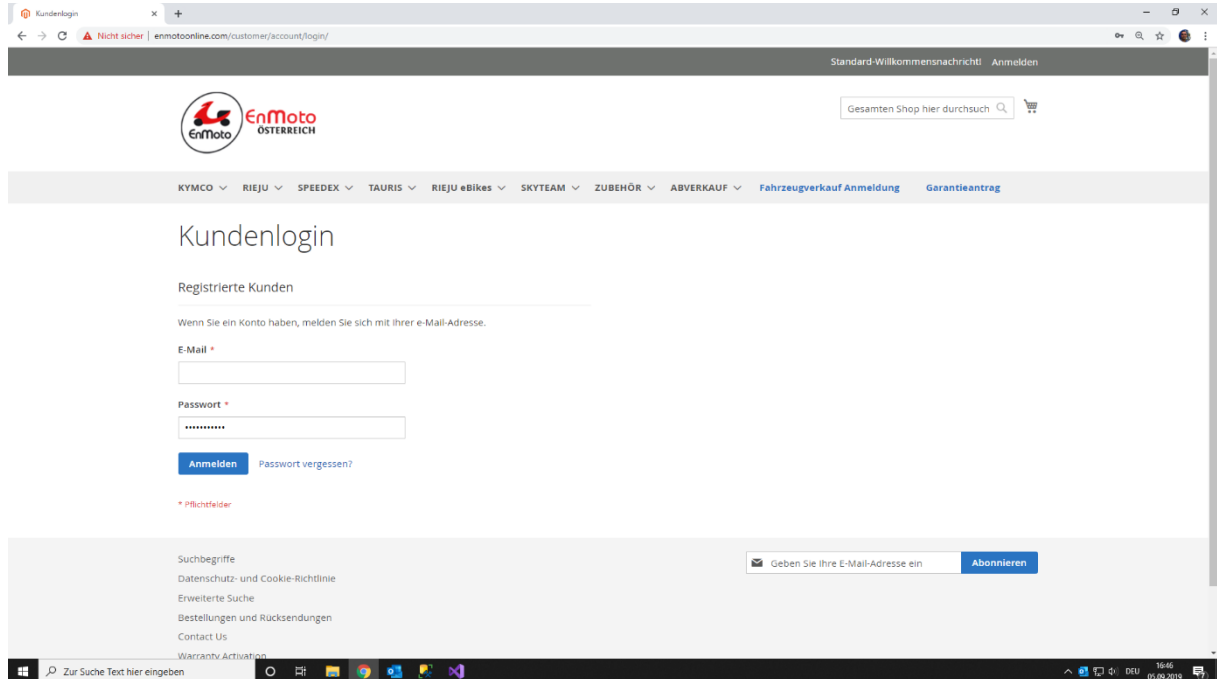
Kundenlogin × +

Nicht sicher | enmotoonline.com/customer/account/login/

Standard-Willkommensnachricht! Anmelden

EnMoto EnMoto ÖSTERREICH

Gesamten Shop hier durchsuch

KYMCO RIEJU SPEEDEX TAURIS RIEJU eBikes SKYTEAM ZUBEHÖR ABVERKAUF Fahrzeugverkauf Anmeldung Garantieantrag

Kundenlogin

Registrierte Kunden

Wenn Sie ein Konto haben, melden Sie sich mit Ihrer e-Mail-Adresse.

E-Mail *

Passwort *

Anmelden Passwort vergessen?

* Pflichtfelder

Suchbegriffe
Datenschutz- und Cookie-Richtlinie
Erweiterte Suche
Bestellungen und Rücksendungen
Contact Us
Warranty Activation

Geben Sie Ihre E-Mail-Adresse ein Abonnieren

Zur Suche Text hier eingeben

DEU 16:46 05.09.2019